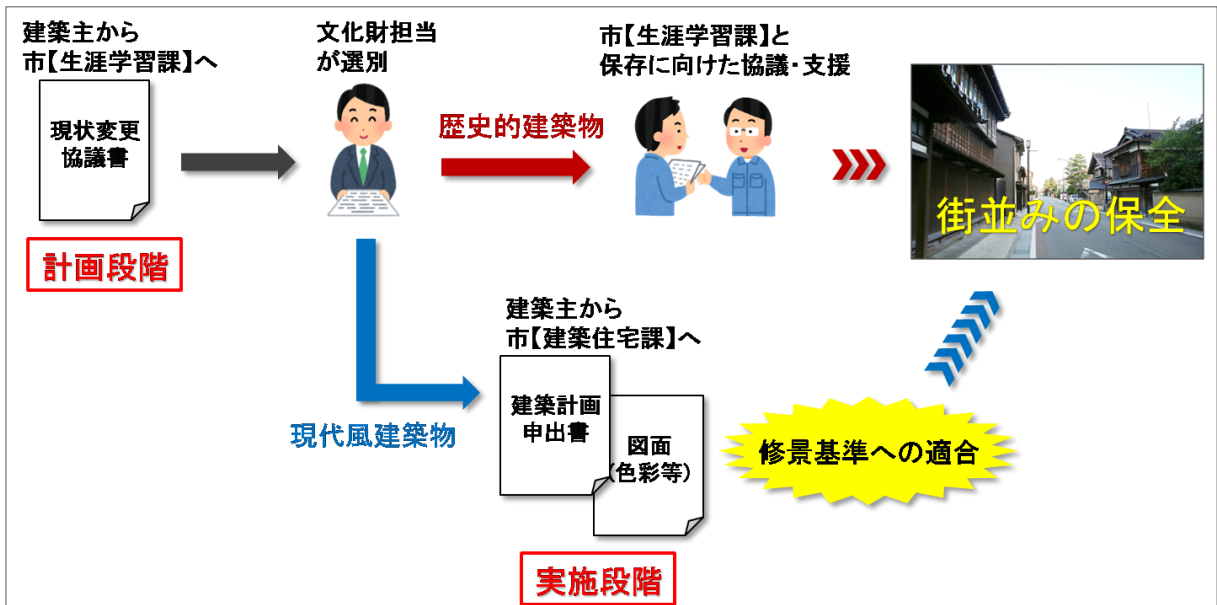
建築主から
市【生涯学習課】へ

現状変更
協議書

計画段階

文化財担当
が選別

歴史的建築物

市【生涯学習課】と
保存に向けた協議･支援

街並みの保全

現代風建築物

建築主から
市【建築住宅課】へ

建築計画
申出書

図面
（色彩等）

修景基準への適合

実施段階